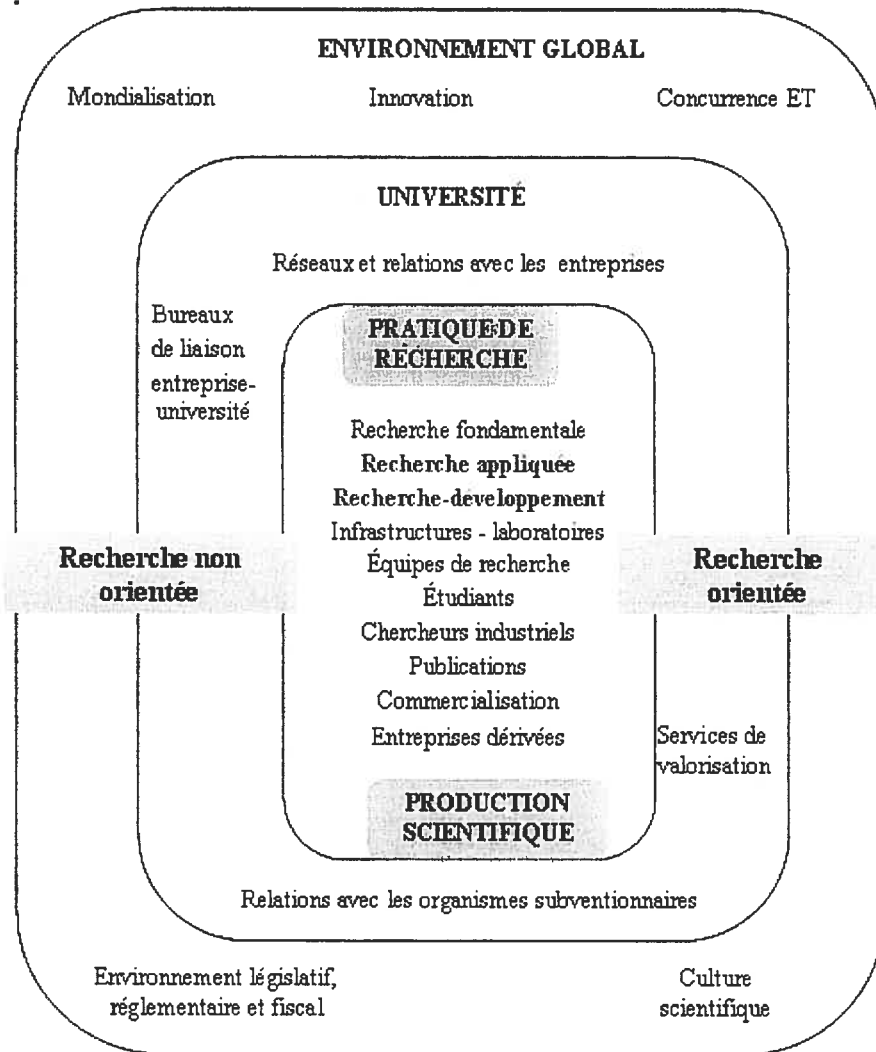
ENVIRONNEMENT GLOBAL

Mondialisation Innovation Concurrence ET

UNIVERSITÉ

Réseaux et relations avec les entreprises

Bureaux de liaison entreprise-université

PRATIQUE DE RECHERCHE

Recherche fondamentale
Recherche appliquée
Recherche-developpement
Infrastructures - laboratoires
Équipes de recherche
Étudiants
Chercheurs industriels
Publications
Commercialisation
Entreprises dérivées

Recherche non orientée

Recherche orientée

Services de valorisation

PRODUCTION SCIENTIFIQUE

Relations avec les organismes subventionnaires

Environnement législatif, réglementaire et fiscal

Culture scientifique